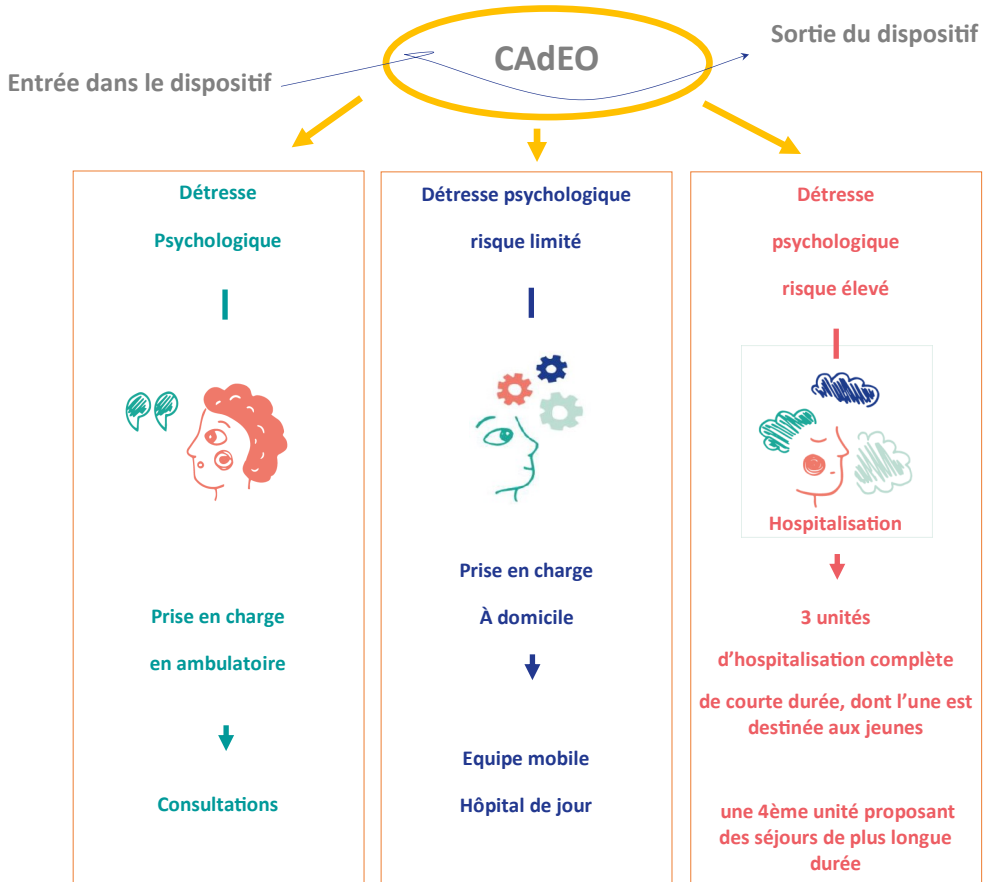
Entrée dans le dispositif

CAdEO

Sortie du dispositif

Détresse

Psychologique

Prise en charge

en ambulatoire

Consultations

Détresse psychologique

risque limité

Prise en charge

À domicile

Equipe mobile

Hôpital de jour

Détresse

psychologique

risque élevé

Hospitalisation

3 unités

d'hospitalisation complète

de courte durée, dont l'une est destinée aux jeunes

une 4ème unité proposant des séjours de plus longue durée